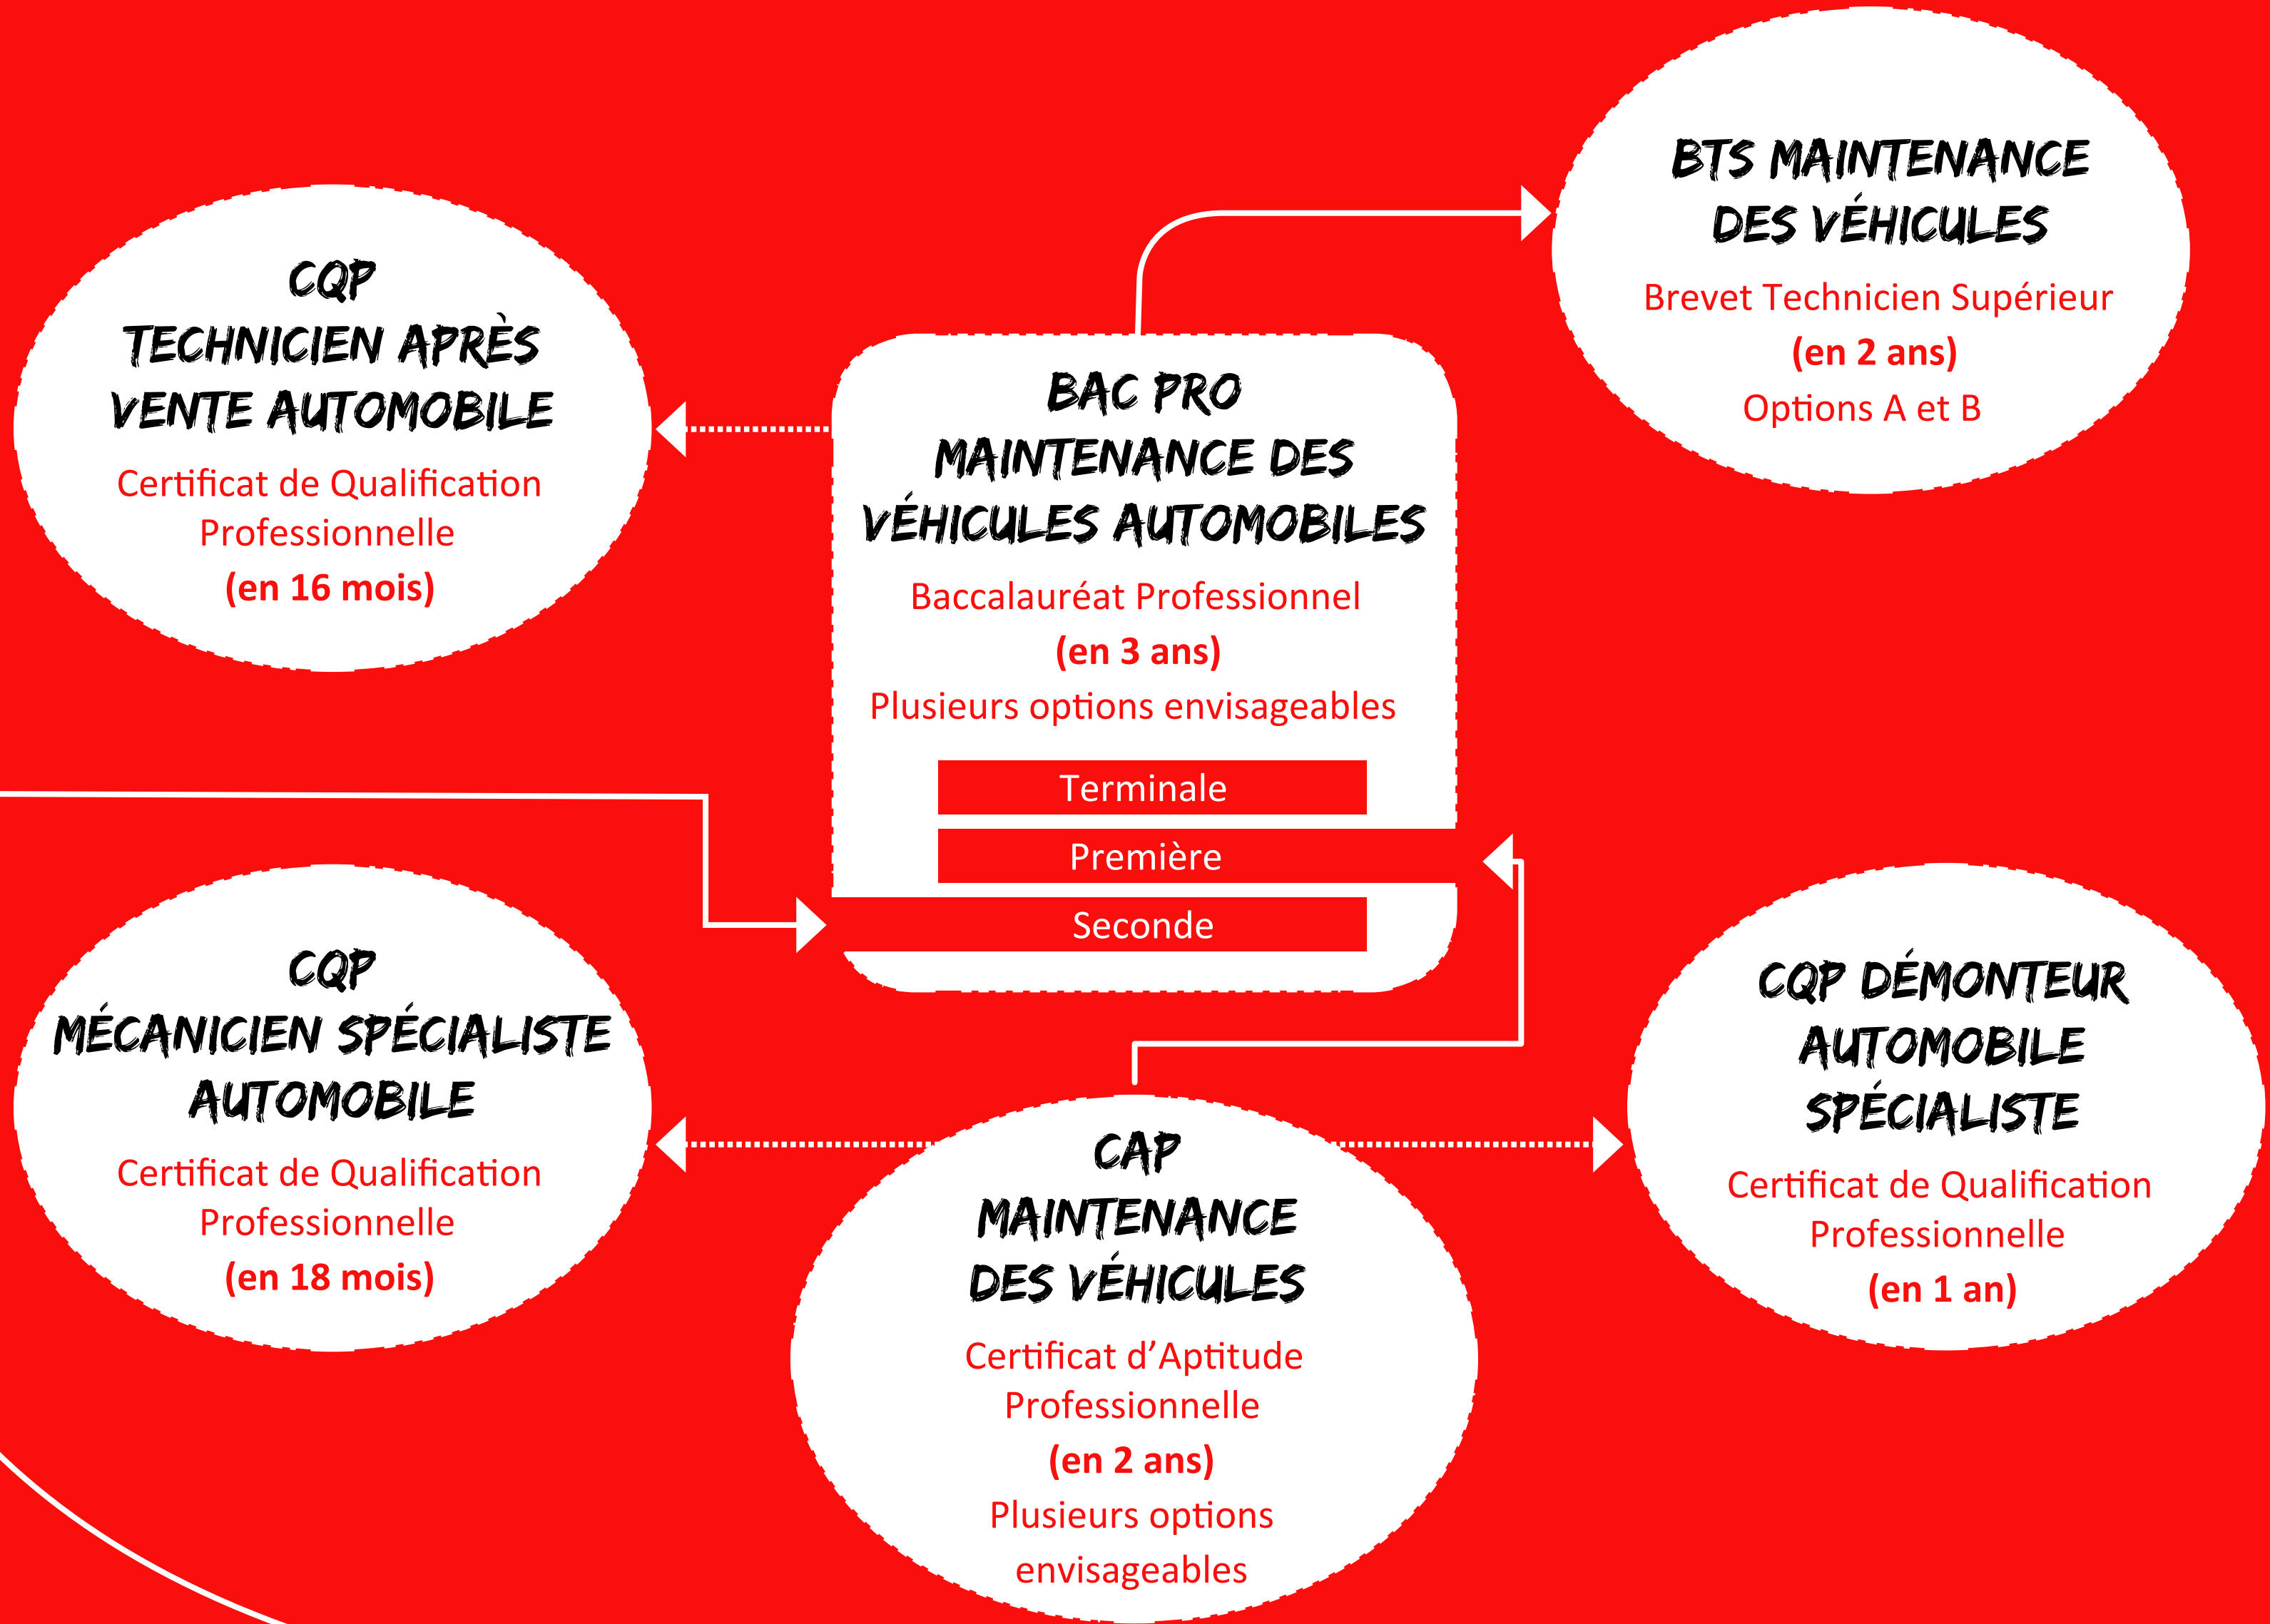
CQP TECHNICIEN APRÈS VENTE AUTOMOBILE

Certificat de Qualification Professionnelle

(en 16 mois)

BAC PRO MAINTENANCE DES VÉHICULES AUTOMOBILES

Baccalauréat Professionnel

(en 3 ans)

Plusieurs options envisageables

Terminale

Première

Seconde

BTS MAINTENANCE DES VÉHICULES

Brevet Technicien Supérieur

(en 2 ans)

Options A et B

CQP MÉCANICIEN SPÉCIALISTE AUTOMOBILE

Certificat de Qualification Professionnelle

(en 18 mois)

CQP DÉMONTEUR AUTOMOBILE SPÉCIALISTE

Certificat de Qualification Professionnelle

(en 1 an)

CAP MAINTENANCE DES VÉHICULES

Certificat d'Aptitude Professionnelle

(en 2 ans)

Plusieurs options envisageables